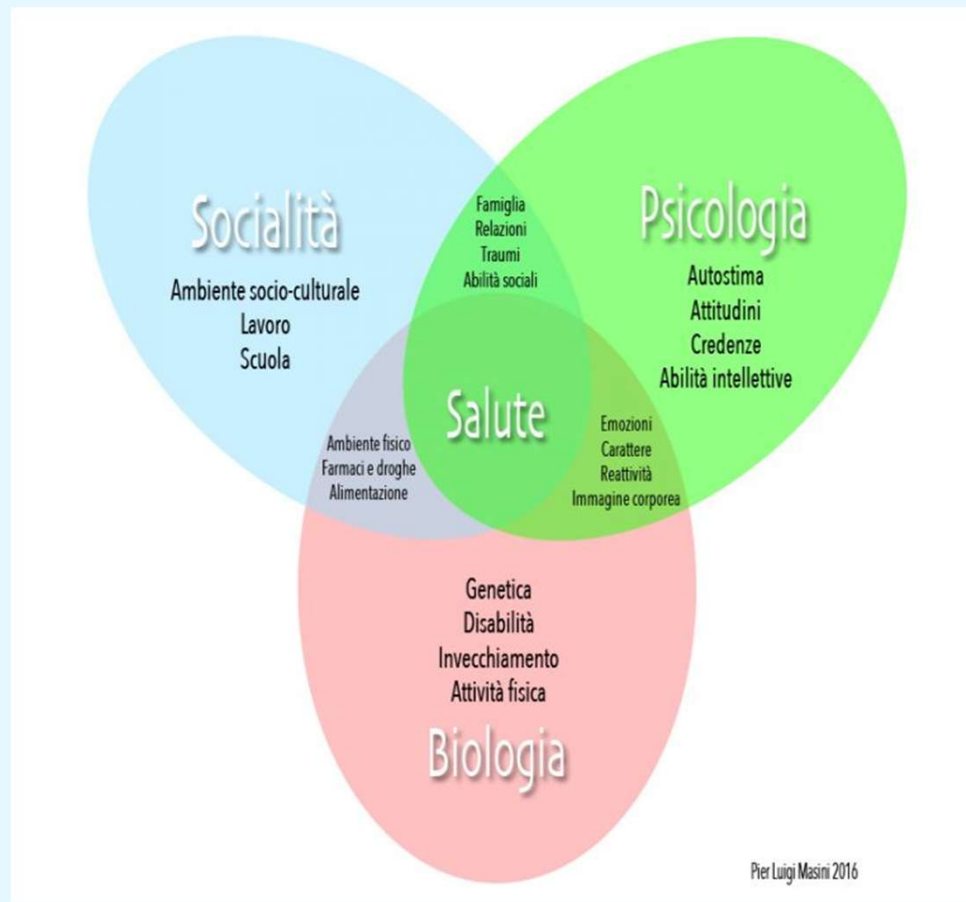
Socialità
Ambiente socio-culturale
Lavoro
Scuola

Famiglia
Relazioni
Traumi
Abilità sociali

Psicologia
Autostima
Attitudini
Credenze
Abilità intellettive

Ambiente fisico
Farmaci e droghe
Alimentazione

Salute

Emozioni
Carattere
Reattività
Immagine corporea

Genetica
Disabilità
Invecchiamento
Attività fisica
Biologia

Pier Luigi Masini 2016